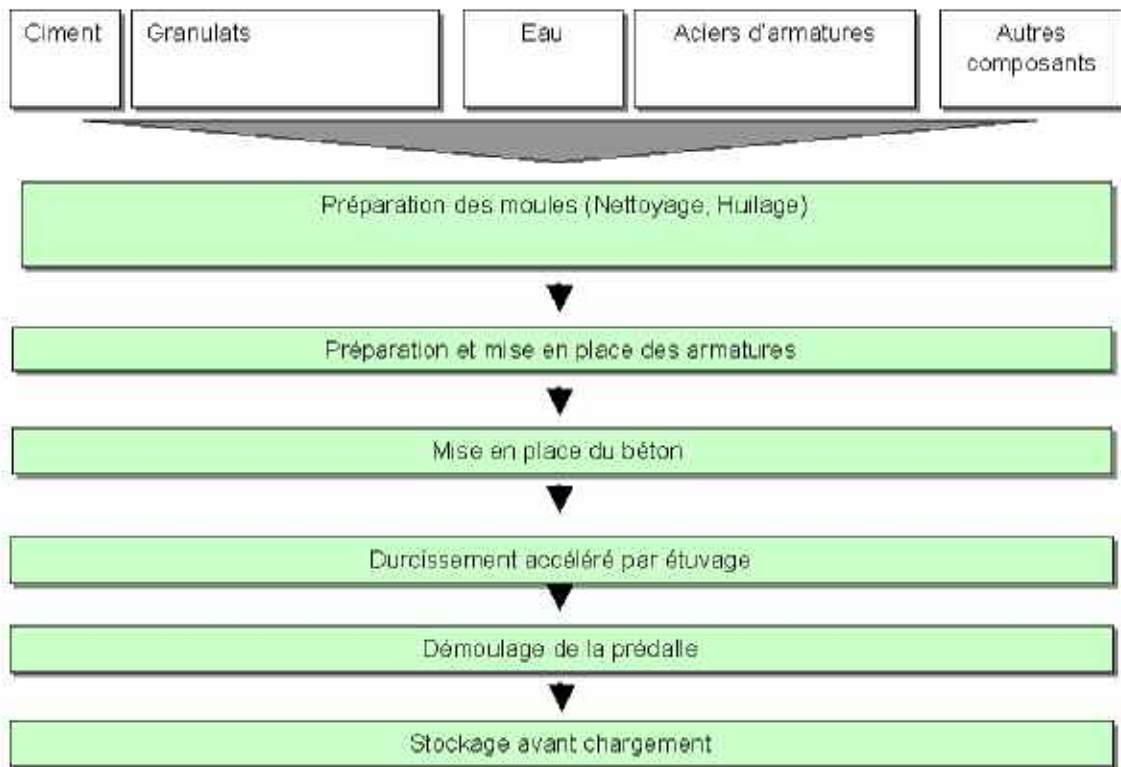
Ciment

Granulats

Eau

Aciers d'armatures

Autres composants

Préparation des moules (Nettoyage, Huilage)

Préparation et mise en place des armatures

Mise en place du béton

Durcissement accéléré par étuvage

Démoulage de la prédalle

Stockage avant chargement